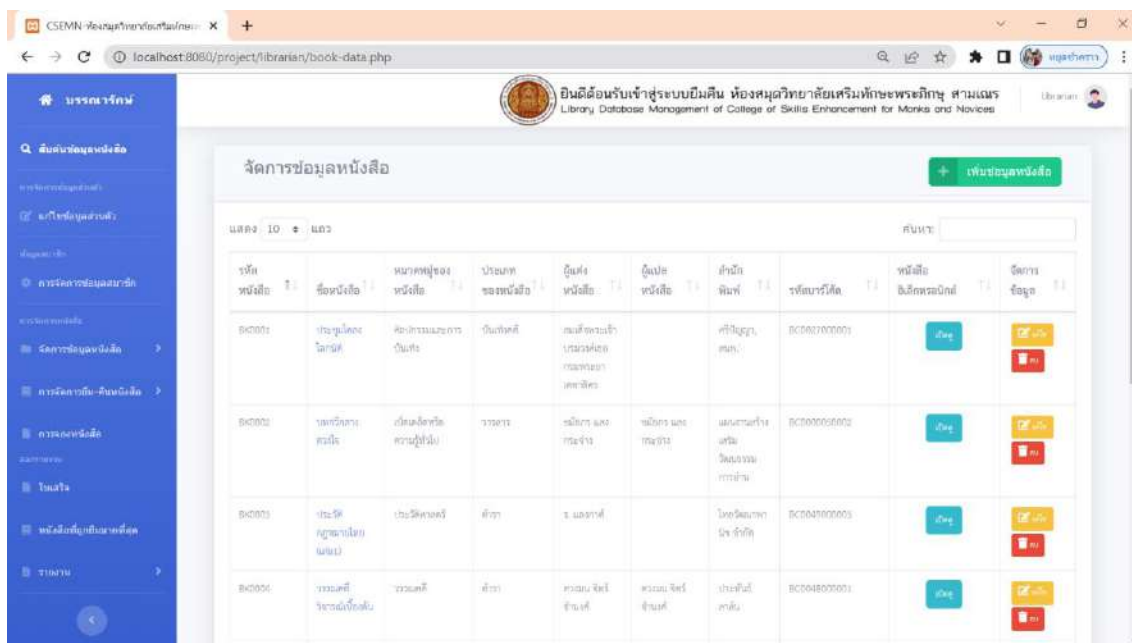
CSEMN-ห้องสมุดวิทยาลัยเสริมทักษะ ×

localhost:8080/project/librarian/book-data.php

บรรณารักษ์

ยินดีต้อนรับเข้าสู่ระบบยืมคืน ห้องสมุดวิทยาลัยเสริมทักษะพระภิกษุ สามเณร
Library Database Management of College of Skills Enhancement for Monks and Novices

librarian

ค้นหาข้อมูลหนังสือ

แก้ไขข้อมูลส่วนตัว

การจัดการข้อมูลสมาชิก

จัดการข้อมูลหนังสือ

การจัดการยืม-คืนหนังสือ

การจองหนังสือ

โหวตไว้

หนังสือที่ถูกยืมมากที่สุด

รายงาน

จัดการข้อมูลหนังสือ

+ เพิ่มข้อมูลหนังสือ

แสดง 10 แถว

ค้นหา:

| รหัสหนังสือ | ชื่อหนังสือ | หมวดหมู่ของหนังสือ | ประเภทของหนังสือ | ผู้แต่งหนังสือ | ผู้แปลหนังสือ | สำนักพิมพ์ | รหัสบาร์โค้ด | หนังสืออิเล็กทรอนิกส์ | จัดการข้อมูล |
|---|---|---|---|---|---|---|---|---|---|
| BK0001 | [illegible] | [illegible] | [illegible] | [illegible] | | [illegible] | BC0002700001 | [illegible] | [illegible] |
| BK0002 | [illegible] | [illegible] | วารสาร | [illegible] | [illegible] | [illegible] | BC0000000002 | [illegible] | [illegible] |
| BK0003 | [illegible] | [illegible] | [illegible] | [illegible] | | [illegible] | BC0040000003 | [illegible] | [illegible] |
| BK0004 | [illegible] | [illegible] | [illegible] | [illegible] | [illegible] | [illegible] | BC0048000001 | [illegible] | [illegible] |